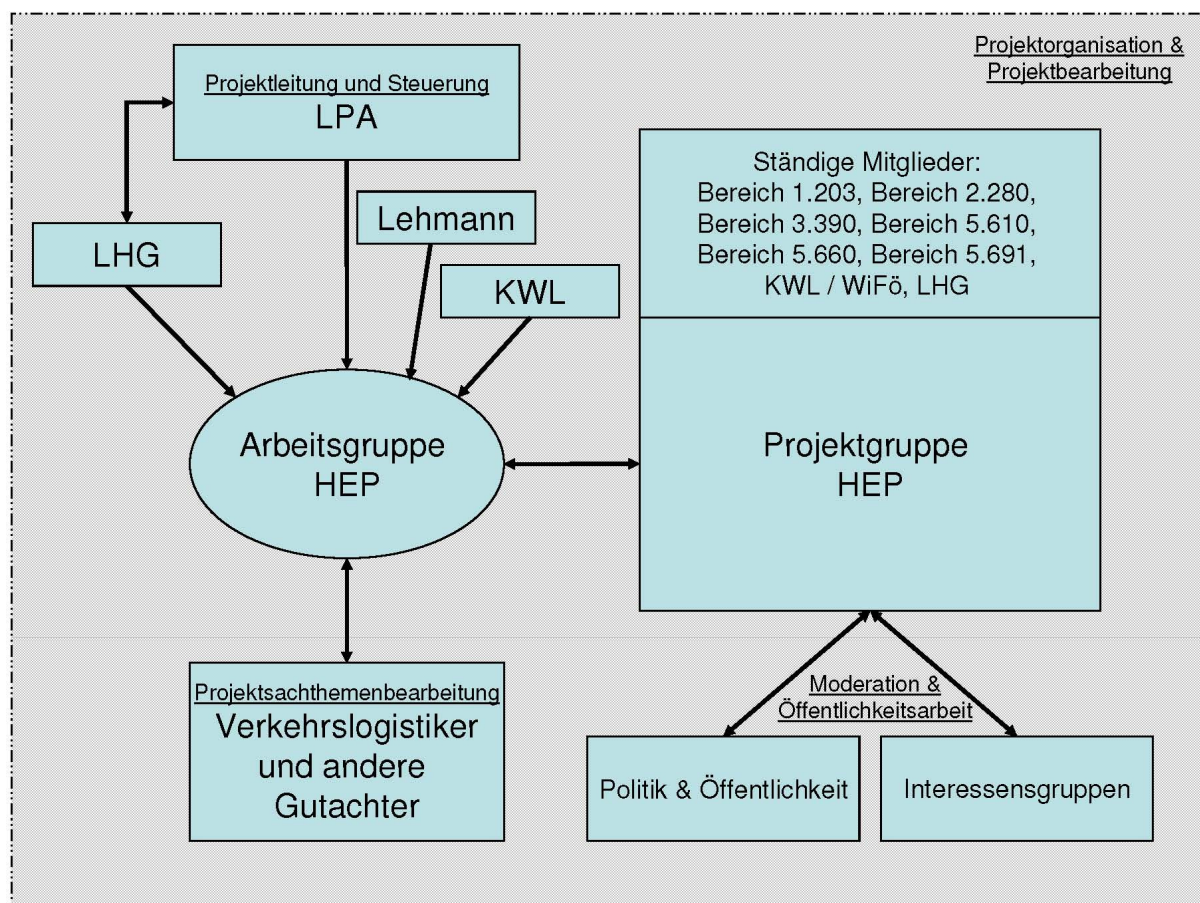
Projektorganisation & Projektbearbeitung

Projektleitung und Steuerung
LPA

LHG

Lehmann

KWL

Arbeitsgruppe HEP

Ständige Mitglieder:
Bereich 1.203, Bereich 2.280,
Bereich 3.390, Bereich 5.610,
Bereich 5.660, Bereich 5.691,
KWL / WiFö, LHG

Projektgruppe HEP

Projektsachthemenbearbeitung
Verkehrslogistiker und andere Gutachter

Moderation & Öffentlichkeitsarbeit

Politik & Öffentlichkeit

Interessensgruppen